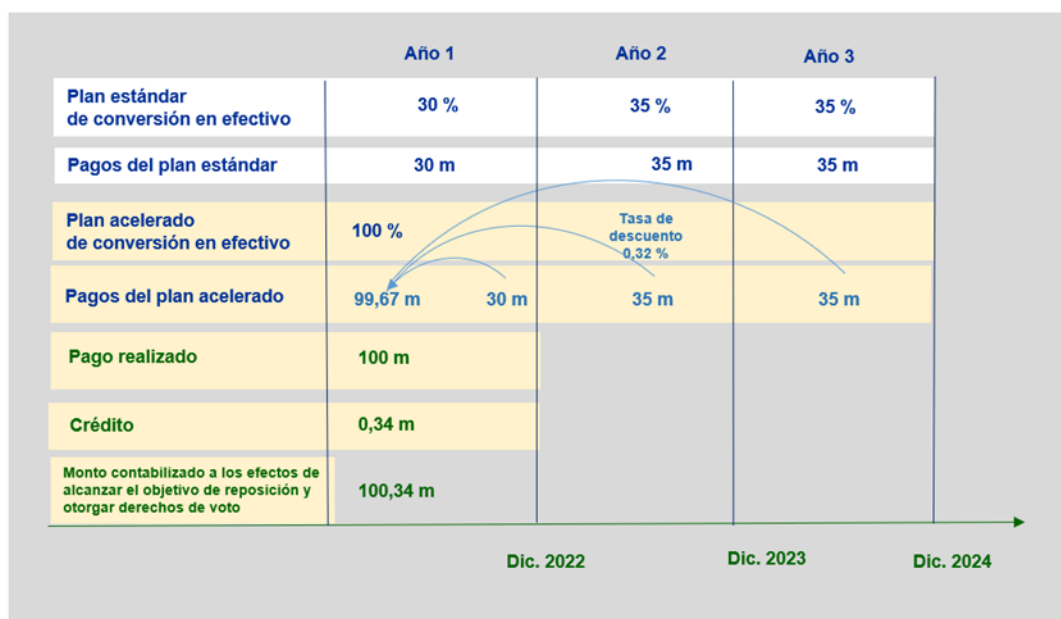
| | Año 1 | | Año 2 | Año 3 |
|---|---|---|---|---|
| Plan estándar de conversión en efectivo | 30 % | | 35 % | 35 % |
| Pagos del plan estándar | 30 m | | 35 m | 35 m |
| Plan acelerado de conversión en efectivo | 100 % | | Tasa de descuento 0,32 % | |
| Pagos del plan acelerado | 99,67 m | 30 m | 35 m | 35 m |
| Pago realizado | 100 m | | | |
| Crédito | 0,34 m | | | |
| Monto contabilizado a los efectos de alcanzar el objetivo de reposición y otorgar derechos de voto | 100,34 m | | | |

Dic. 2022

Dic. 2023

Dic. 2024